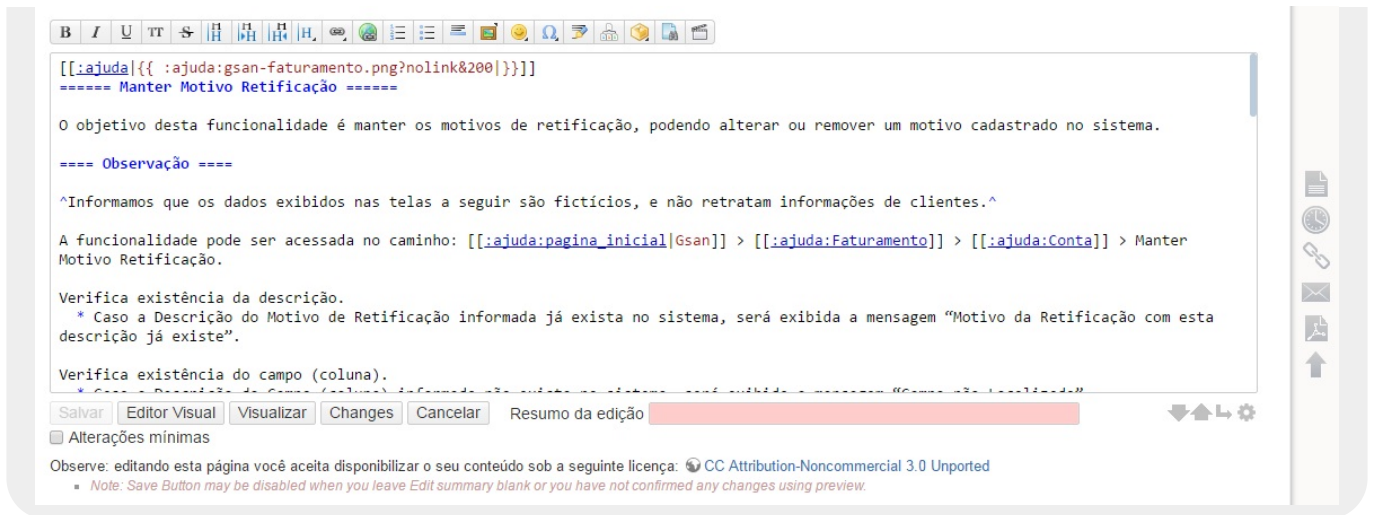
B I U TT S H H H H

[[:ajuda|{{ :ajuda:gsan-faturamento.png?nolink&200|}}]]
====== Manter Motivo Retificação ======

O objetivo desta funcionalidade é manter os motivos de retificação, podendo alterar ou remover um motivo cadastrado no sistema.

==== Observação ====

^Informamos que os dados exibidos nas telas a seguir são fictícios, e não retratam informações de clientes.^

A funcionalidade pode ser acessada no caminho: [[:ajuda:pagina_inicial|Gsan]] > [[:ajuda:Faturamento]] > [[:ajuda:Conta]] > Manter Motivo Retificação.

Verifica existência da descrição.
 * Caso a Descrição do Motivo de Retificação informada já exista no sistema, será exibida a mensagem “Motivo da Retificação com esta descrição já existe”.

Verifica existência do campo (coluna).
 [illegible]

Salvar | Editor Visual | Visualizar | Changes | Cancelar | Resumo da edição

Alterações mínimas

Observe: editando esta página você aceita disponibilizar o seu conteúdo sob a seguinte licença: CC Attribution-Noncommercial 3.0 Unported

Note: Save Button may be disabled when you leave Edit summary blank or you have not confirmed any changes using preview.